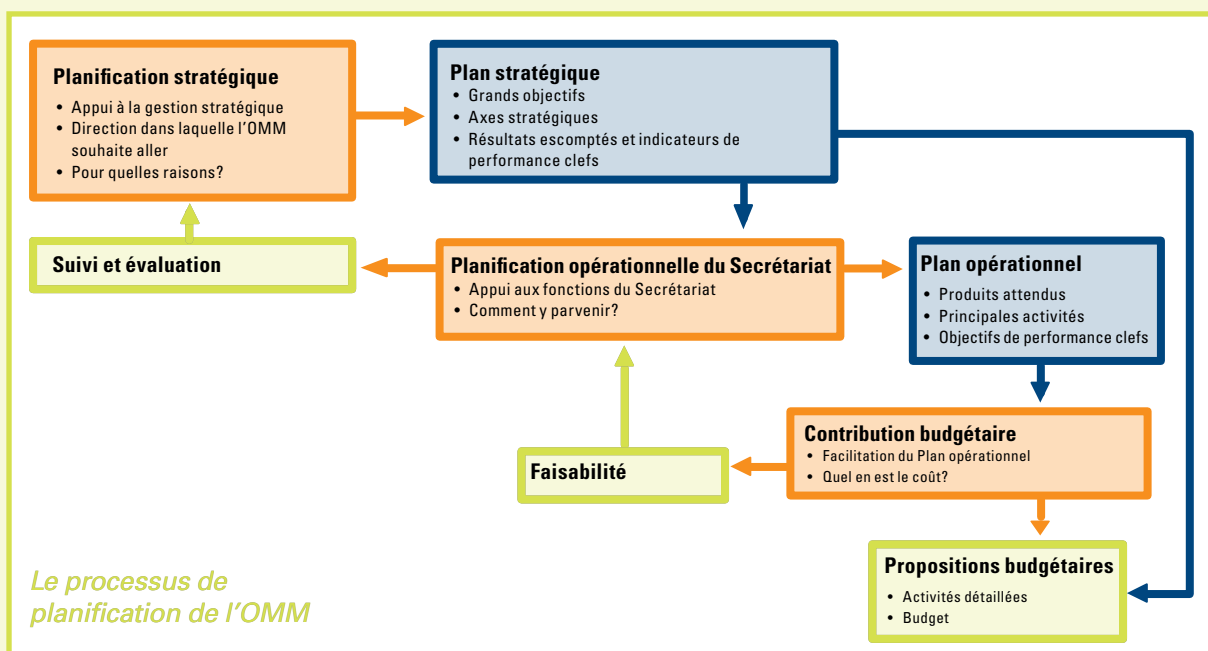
Planification stratégique
• Appui à la gestion stratégique
• Direction dans laquelle l'OMM souhaite aller
• Pour quelles raisons?

Plan stratégique
• Grands objectifs
• Axes stratégiques
• Résultats escomptés et indicateurs de performance clefs

Suivi et évaluation

Planification opérationnelle du Secrétariat
• Appui aux fonctions du Secrétariat
• Comment y parvenir?

Plan opérationnel
• Produits attendus
• Principales activités
• Objectifs de performance clefs

Contribution budgétaire
• Facilitation du Plan opérationnel
• Quel en est le coût?

Faisabilité

Propositions budgétaires
• Activités détaillées
• Budget

Le processus de planification de l'OMM